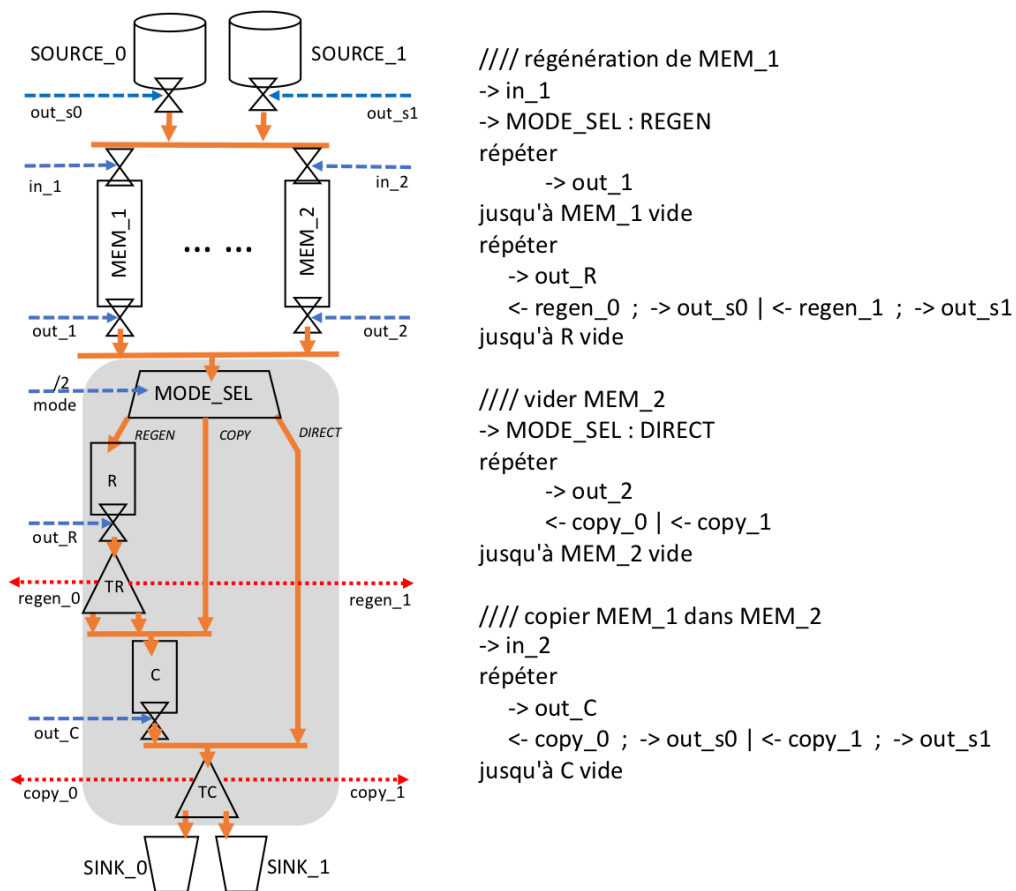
SOURCE_0
SOURCE_1
out_s0
out_s1
in_1
in_2
MEM_1
... ...
MEM_2
out_1
out_2
/2
mode
MODE_SEL
REGEN
COPY
DIRECT
R
out_R
TR
regen_0
regen_1
C
out_C
TC
copy_0
copy_1
SINK_0
SINK_1

//// régénération de MEM_1
-> in_1
-> MODE_SEL : REGEN
répéter
-> out_1
jusqu'à MEM_1 vide
répéter
-> out_R
<- regen_0 ; -> out_s0 | <- regen_1 ; -> out_s1
jusqu'à R vide

//// vider MEM_2
-> MODE_SEL : DIRECT
répéter
-> out_2
<- copy_0 | <- copy_1
jusqu'à MEM_2 vide

//// copier MEM_1 dans MEM_2
-> in_2
répéter
-> out_C
<- copy_0 ; -> out_s0 | <- copy_1 ; -> out_s1
jusqu'à C vide